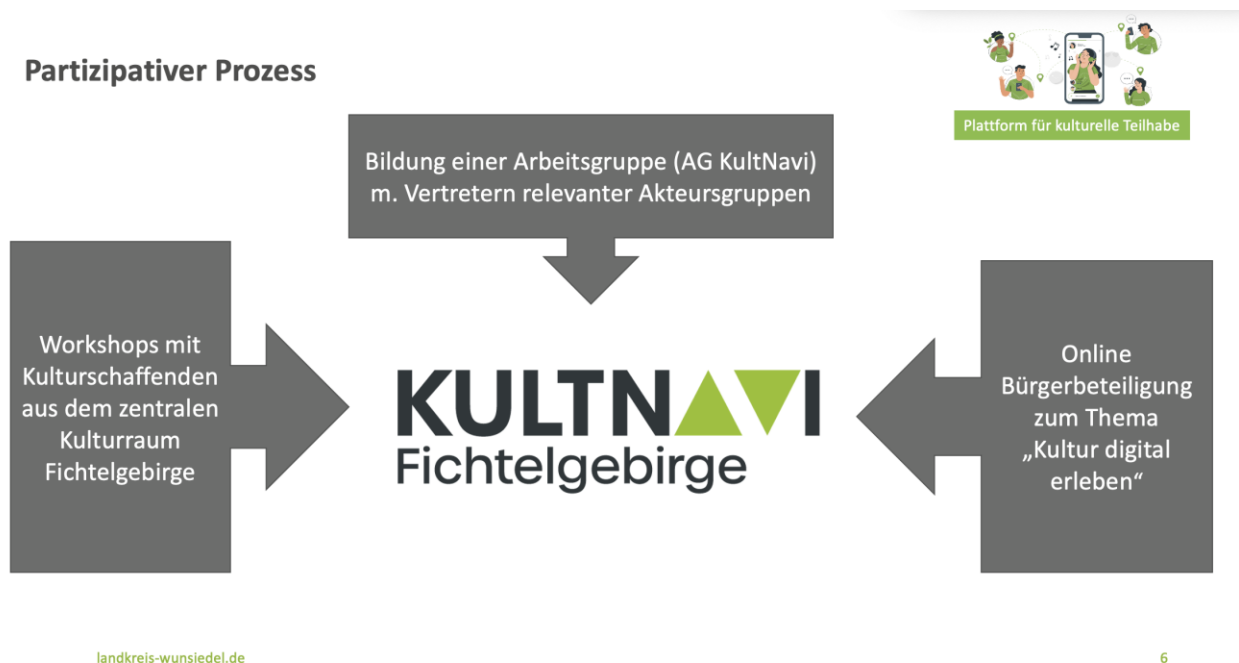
Partizipativer Prozess

Plattform für kulturelle Teilhabe

Bildung einer Arbeitsgruppe (AG KultNavi) m. Vertretern relevanter Akteursgruppen

Workshops mit Kulturschaffenden aus dem zentralen Kulturraum Fichtelgebirge

KULTNAVI Fichtelgebirge

Online Bürgerbeteiligung zum Thema „Kultur digital erleben"

landkreis-wunsiedel.de

6